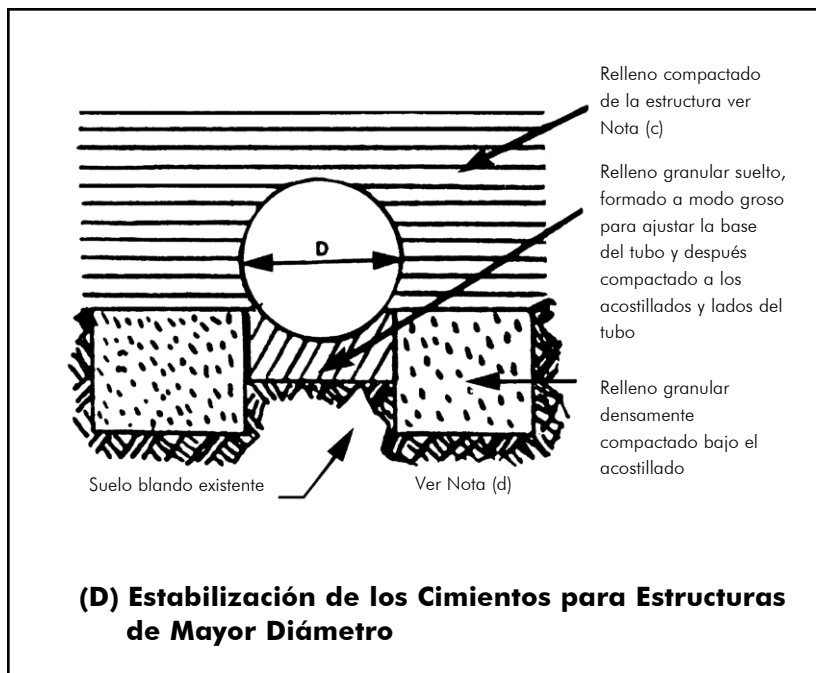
Relleno compactado de la estructura ver Nota (c)

Relleno granular suelto, formado a modo groso para ajustar la base del tubo y después compactado a los acostillados y lados del tubo

D

Relleno granular densamente compactado bajo el acostillado

Suelo blando existente

Ver Nota (d)

(D) Estabilización de los Cimientos para Estructuras de Mayor Diámetro